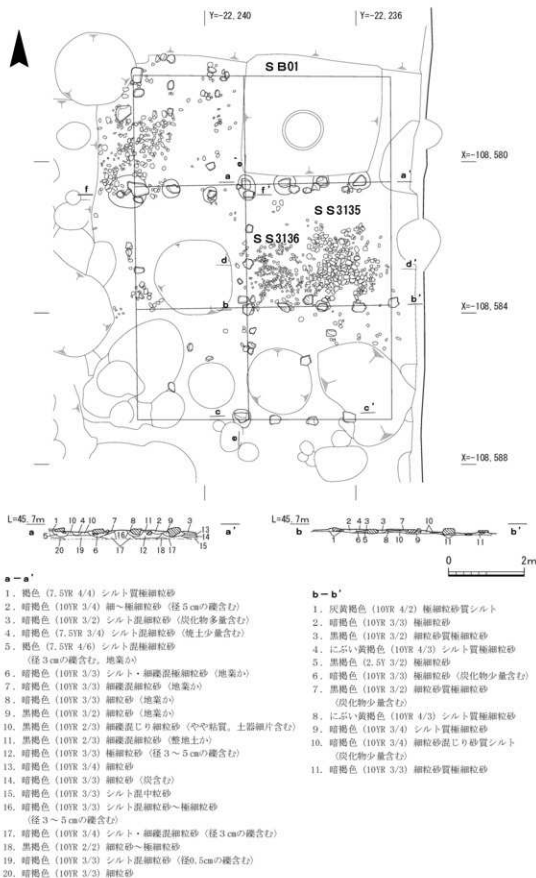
Y=-22, 240
Y=-22, 236
SB01
X=-108, 580
a
a'
f
f'
SS3135
SS3136
d
d'
b
b'
X=-108, 584
c
c'
e
X=-108, 588

L=45.7m
a
1 10 4 10 7 8 11 2 9 3
5
13
14
15
20 19 6 17 16 12 18 17
a'

L=45.7m
b
2 4 3 3 7 10
1 6 5 8 10 9 11 11
b'

0
2m

a－a'
1．褐色（7.5YR 4/4）シルト質極細粒砂
2．暗褐色（10YR 3/4）細～極細粒砂（径5㎝の礫含む）
3．暗褐色（10YR 3/2）シルト混細粒砂（炭化物多量含む）
4．暗褐色（7.5YR 3/4）シルト混細粒砂（焼土少量含む）
5．褐色（7.5YR 4/6）シルト混細粒砂（径3㎝の礫含む。地業か）
6．暗褐色（10YR 3/3）シルト・細礫混極細粒砂（地業か）
7．暗褐色（10YR 3/3）細礫混細粒砂（地業か）
8．暗褐色（10YR 3/3）細粒砂（地業か）
9．黒褐色（10YR 3/2）細粒砂（地業か）
10．黒褐色（10YR 2/3）細礫混じり細粒砂（やや粘質。土器細片含む）
11．黒褐色（10YR 2/3）細礫混細粒砂（整地土か）
12．暗褐色（10YR 3/3）極細粒砂（径3～5㎝の礫含む）
13．暗褐色（10YR 3/4）細粒砂
14．暗褐色（10YR 3/3）細粒砂（炭含む）
15．暗褐色（10YR 3/3）シルト混中粒砂
16．暗褐色（10YR 3/3）シルト混細粒砂～極細粒砂（径3～5㎝の礫含む）
17．暗褐色（10YR 3/4）シルト・細礫混細粒砂（径3㎝の礫含む）
18．黒褐色（10YR 2/2）細粒砂～極細粒砂
19．暗褐色（10YR 3/3）シルト混細粒砂（径0.5㎝の礫含む）
20．暗褐色（10YR 3/3）細粒砂

b－b'
1．灰黄褐色（10YR 4/2）極細粒砂質シルト
2．暗褐色（10YR 3/3）極細粒砂
3．黒褐色（10YR 3/2）細粒砂質極細粒砂
4．にぶい黄褐色（10YR 4/3）シルト質極細粒砂
5．黒褐色（2.5Y 3/2）極細粒砂
6．暗褐色（10YR 3/3）極細粒砂（炭化物少量含む）
7．黒褐色（10YR 3/2）細粒砂質極細粒砂（炭化物少量含む）
8．にぶい黄褐色（10YR 4/3）シルト質極細粒砂
9．暗褐色（10YR 3/4）シルト質極細粒砂
10．暗褐色（10YR 3/4）細粒砂混じり砂質シルト（炭化物少量含む）
11．暗褐色（10YR 3/3）細粒砂質極細粒砂